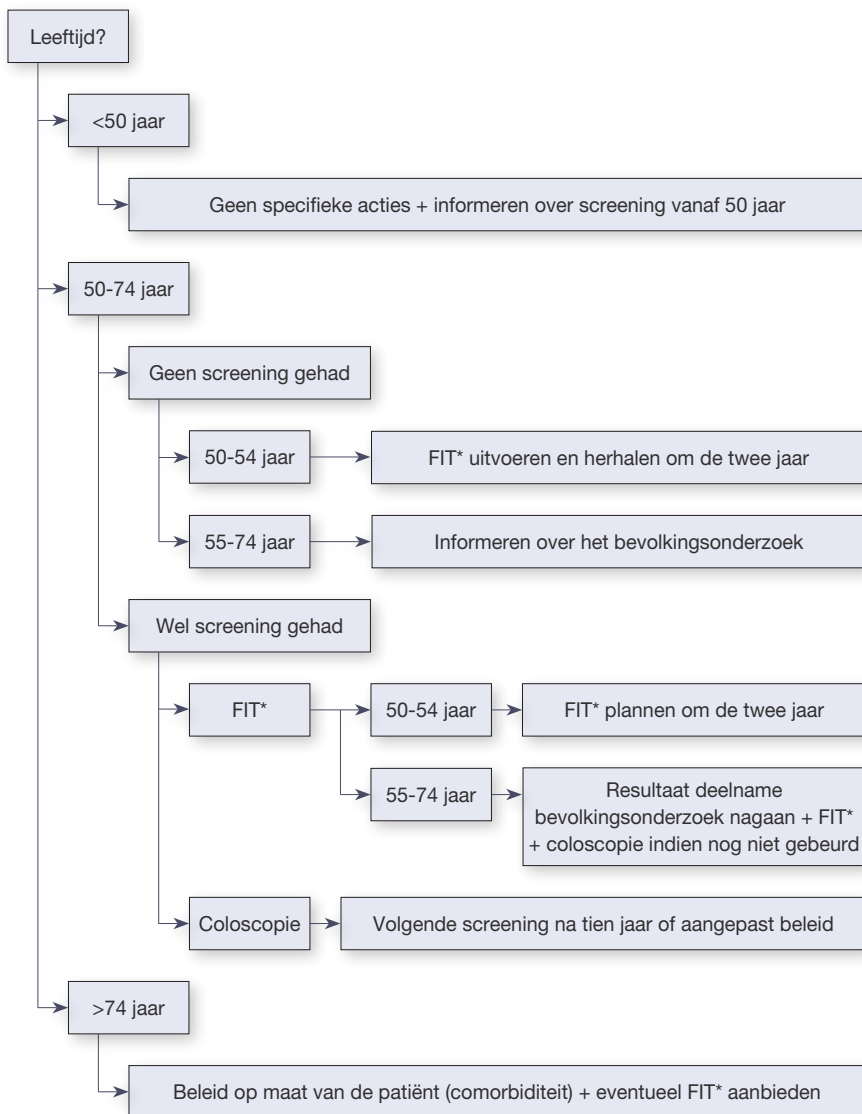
Leeftijd?

<50 jaar

Geen specifieke acties + informeren over screening vanaf 50 jaar

50-74 jaar

Geen screening gehad

50-54 jaar

FIT* uitvoeren en herhalen om de twee jaar

55-74 jaar

Informeren over het bevolkingsonderzoek

Wel screening gehad

FIT*

50-54 jaar

FIT* plannen om de twee jaar

55-74 jaar

Resultaat deelname bevolkingsonderzoek nagaan + FIT* + coloscopie indien nog niet gebeurd

Coloscopie

Volgende screening na tien jaar of aangepast beleid

>74 jaar

Beleid op maat van de patiënt (comorbiditeit) + eventueel FIT* aanbieden